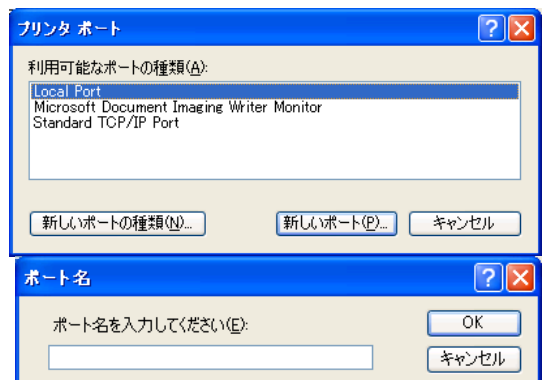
プリンタ ポート

?

利用可能なポートの種類(A):

Local Port
Microsoft Document Imaging Writer Monitor
Standard TCP/IP Port

新しいポートの種類(N)...

新しいポート(P)...

キャンセル

ポート名

?

ポート名を入力してください(E):

OK

キャンセル